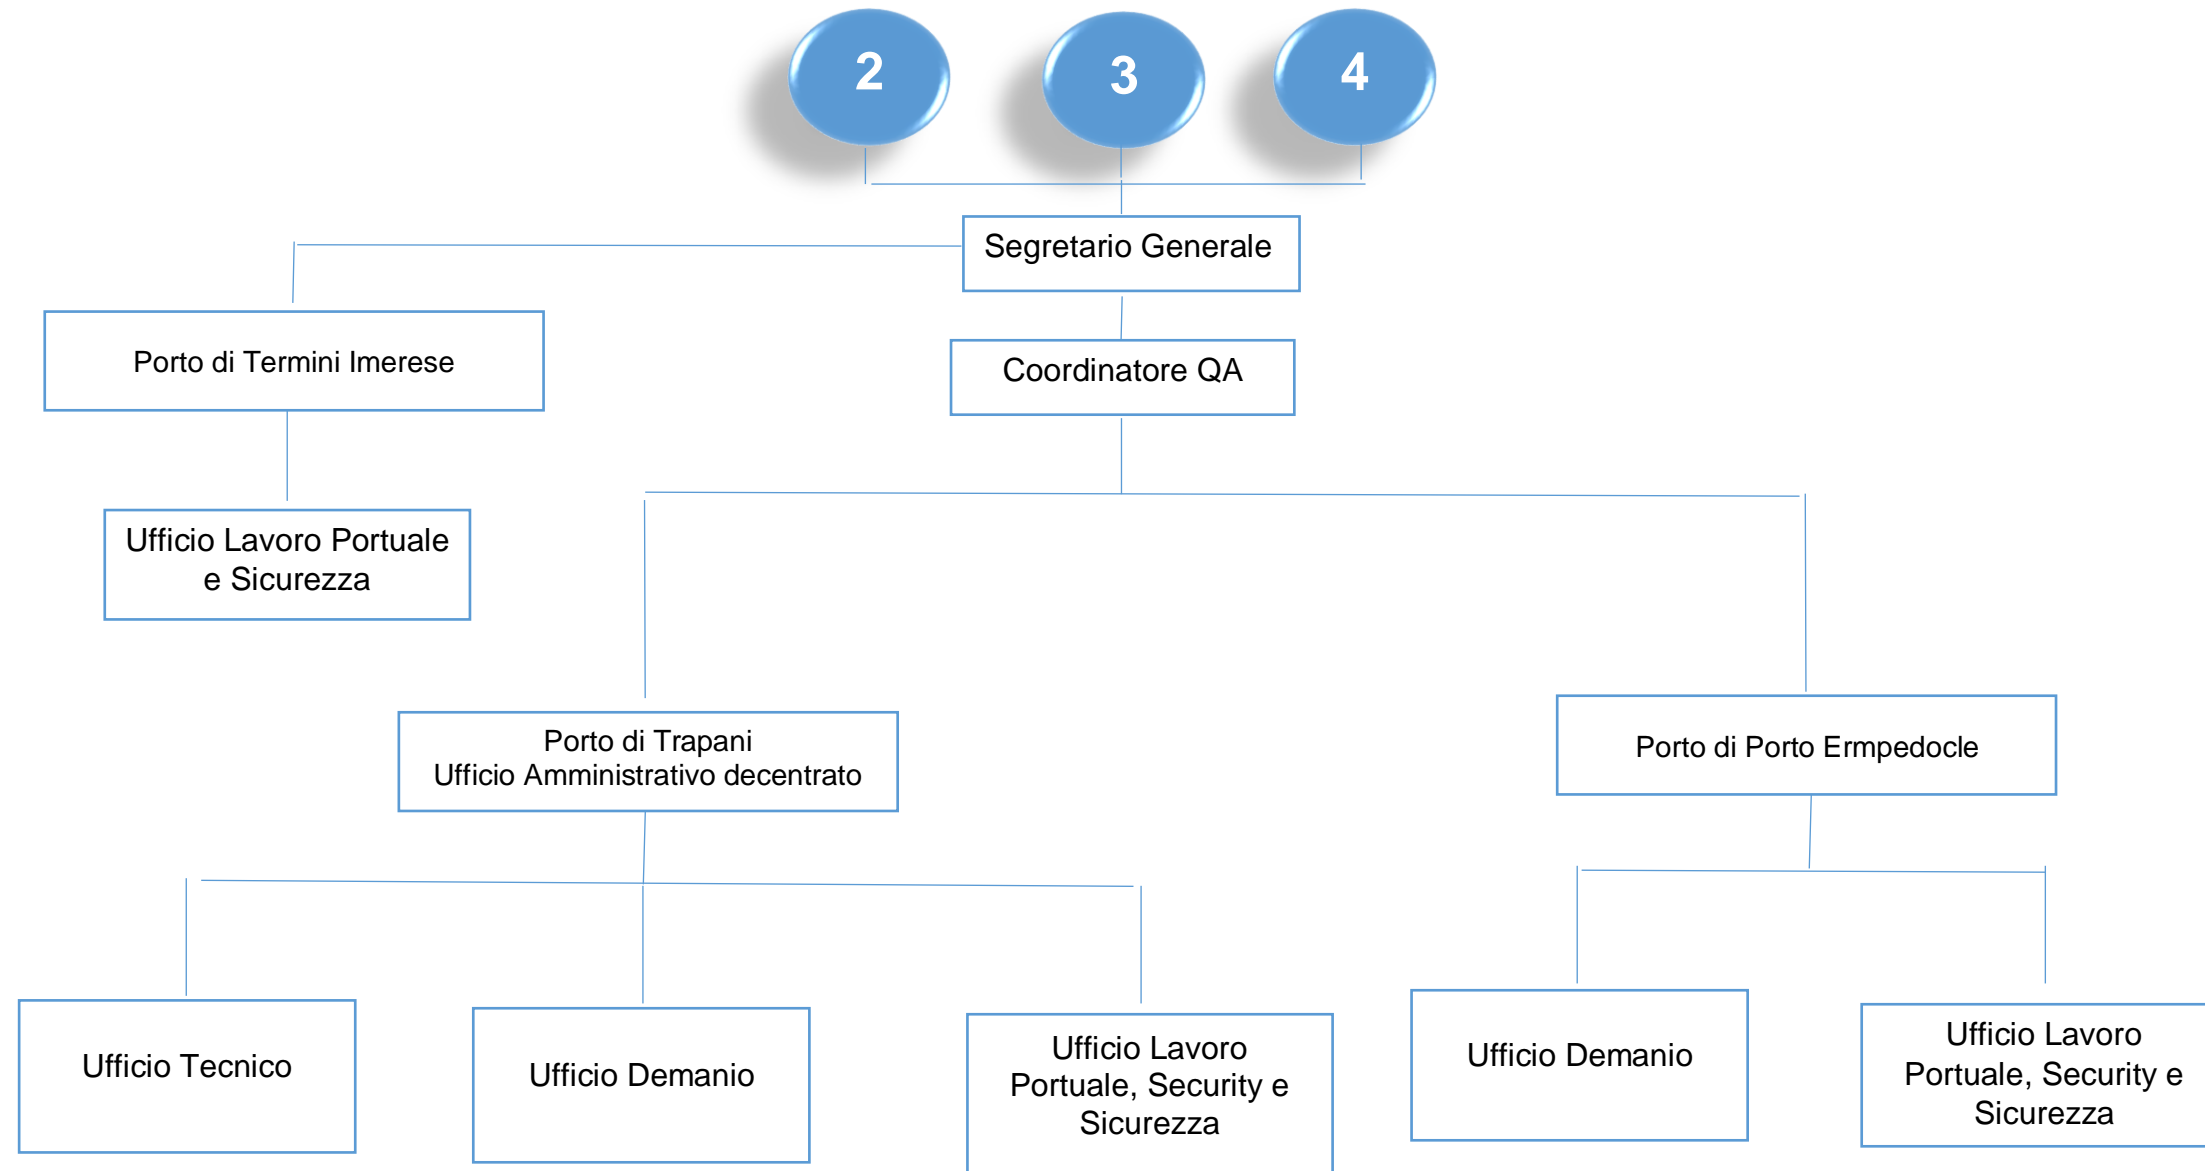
2

3

4

Segretario Generale

Porto di Termini Imerese

Coordinatore QA

Ufficio Lavoro Portuale e Sicurezza

Porto di Trapani
Ufficio Amministrativo decentrato

Porto di Porto Ermpedocle

Ufficio Tecnico

Ufficio Demanio

Ufficio Lavoro Portuale, Security e Sicurezza

Ufficio Demanio

Ufficio Lavoro Portuale, Security e Sicurezza